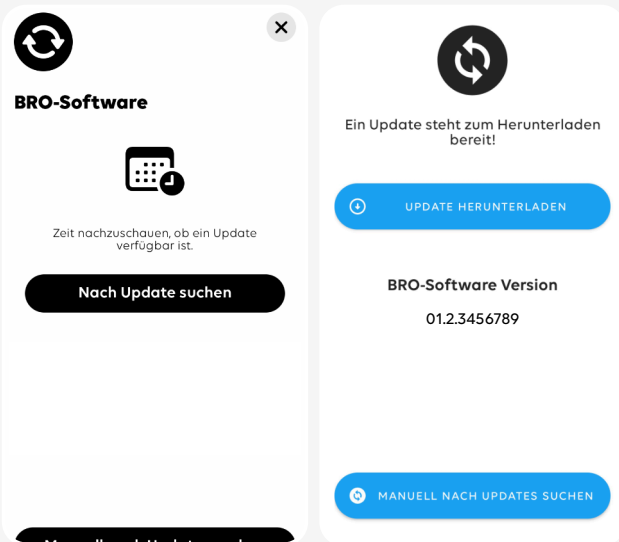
BRO-Software

Zeit nachzuschauen, ob ein Update verfügbar ist.

Nach Update suchen

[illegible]

Ein Update steht zum Herunterladen bereit!

UPDATE HERUNTERLADEN

BRO-Software Version

01.2.3456789

MANUELL NACH UPDATES SUCHEN